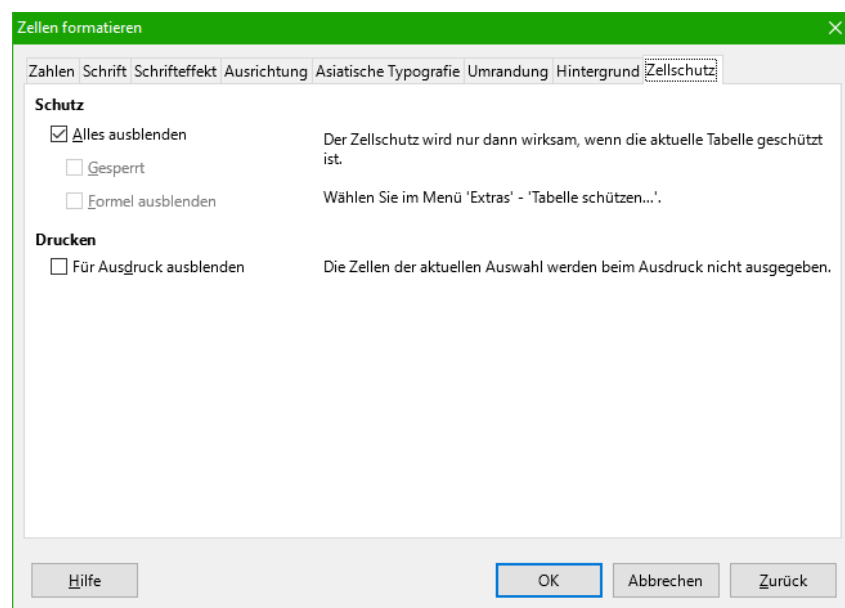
Zellen formatieren

Zahlen Schrift Schrifteffekt Ausrichtung Asiatische Typografie Umrandung Hintergrund Zellschutz

Schutz

Alles ausblenden

Gesperrt

Formel ausblenden

Der Zellschutz wird nur dann wirksam, wenn die aktuelle Tabelle geschützt ist.

Wählen Sie im Menü 'Extras' - 'Tabelle schützen...'.

Drucken

Für Ausdruck ausblenden

Die Zellen der aktuellen Auswahl werden beim Ausdruck nicht ausgegeben.

Hilfe

OK

Abbrechen

Zurück